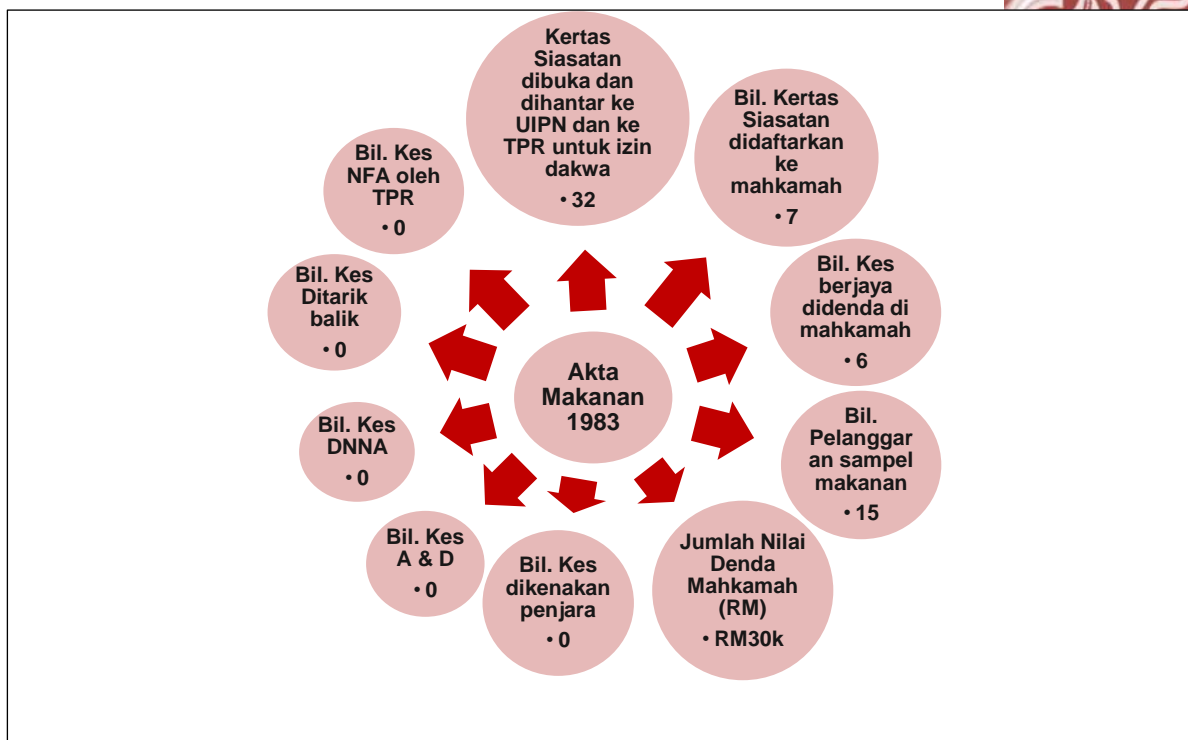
Akta Makanan 1983

Kertas Siasatan dibuka dan dihantar ke UIPN dan ke TPR untuk izin dakwa
• 32

Bil. Kertas Siasatan didaftarkan ke mahkamah
• 7

Bil. Kes berjaya didenda di mahkamah
• 6

Bil. Pelanggaran sampel makanan
• 15

Jumlah Nilai Denda Mahkamah (RM)
• RM30k

Bil. Kes dikenakan penjara
• 0

Bil. Kes A & D
• 0

Bil. Kes DNNA
• 0

Bil. Kes Ditarik balik
• 0

Bil. Kes NFA oleh TPR
• 0